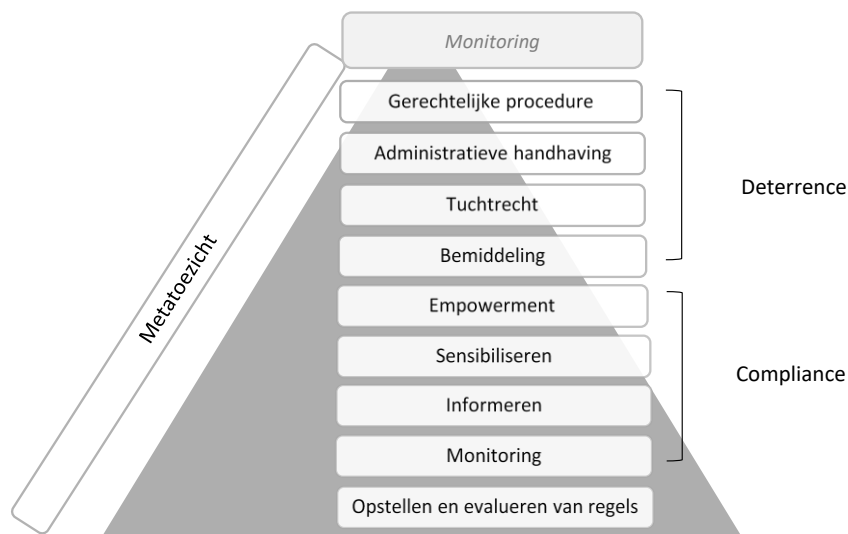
Monitoring

Gerechtelijke procedure

Administratieve handhaving

Tuchtrecht

Bemiddeling

Empowerment

Sensibiliseren

Informeren

Monitoring

Opstellen en evalueren van regels

Metatoezicht

Deterrence

Compliance